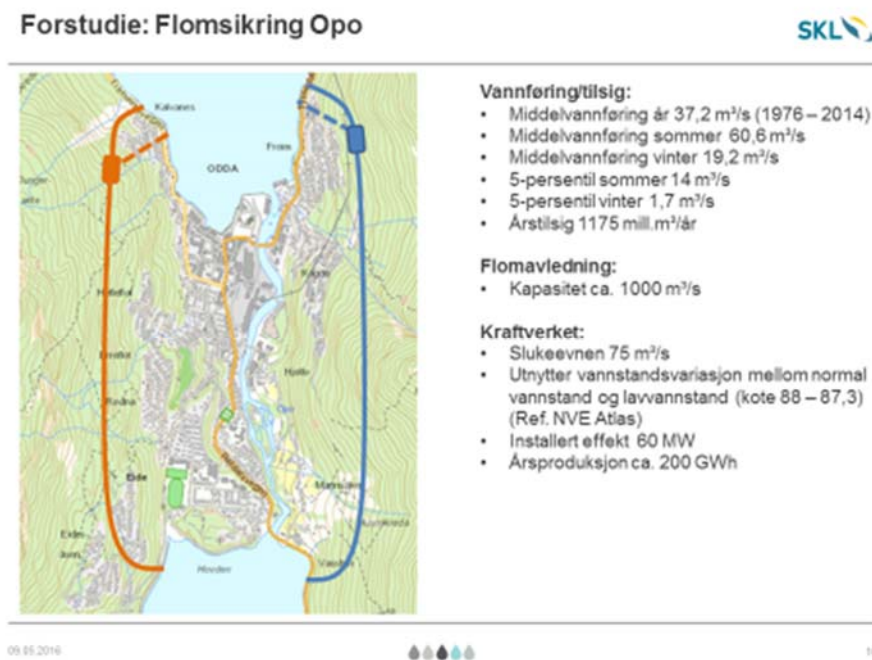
Forstudie: Flomsikring Opo

SKL

Kalvanes
ODDA
Freim
Eide
Hovden

Vannføring/tilsig:
• Middelvannføring år 37,2 m³/s (1976 – 2014)
• Middelvannføring sommer 60,6 m³/s
• Middelvannføring vinter 19,2 m³/s
• 5-persentil sommer 14 m³/s
• 5-persentil vinter 1,7 m³/s
• Årstilsig 1175 mill.m³/år

Flomavledning:
• Kapasitet ca. 1000 m³/s

Kraftverket:
• Slukeevnen 75 m³/s
• Utnytter vannstandsvariasjon mellom normal vannstand og lavvannstand (kote 88 – 87,3) (Ref. NVE Atlas)
• Installert effekt 60 MW
• Årsproduksjon ca. 200 GWh

09.05.2016